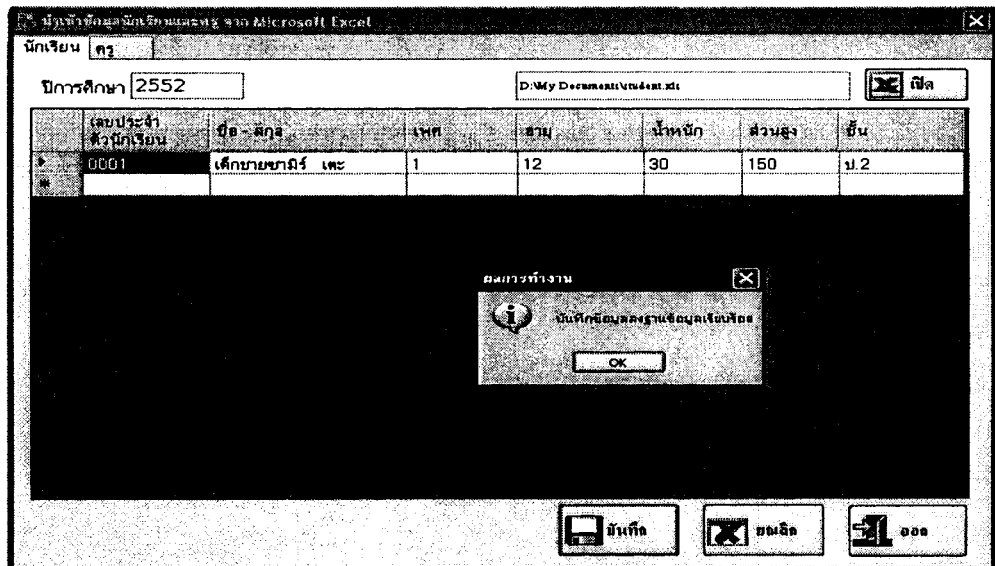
นำเข้าข้อมูลนักเรียนและครู จาก Microsoft Excel

นักเรียน ครู

ปีการศึกษา 2552

D:\My Documents\student.xls

เปิด

| | เลขประจำตัวนักเรียน | ชื่อ - สกุล | เพศ | อายุ | น้ำหนัก | ส่วนสูง | ชั้น |
|---|---|---|---|---|---|---|---|
| ▸ | 0001 | เด็กชายยามีร์ เตะ | 1 | 12 | 30 | 150 | ป.2 |
| * | | | | | | | |

ผลการทำงาน

บันทึกข้อมูลลงฐานข้อมูลเรียบร้อย

OK

บันทึก

ยกเลิก

ออก